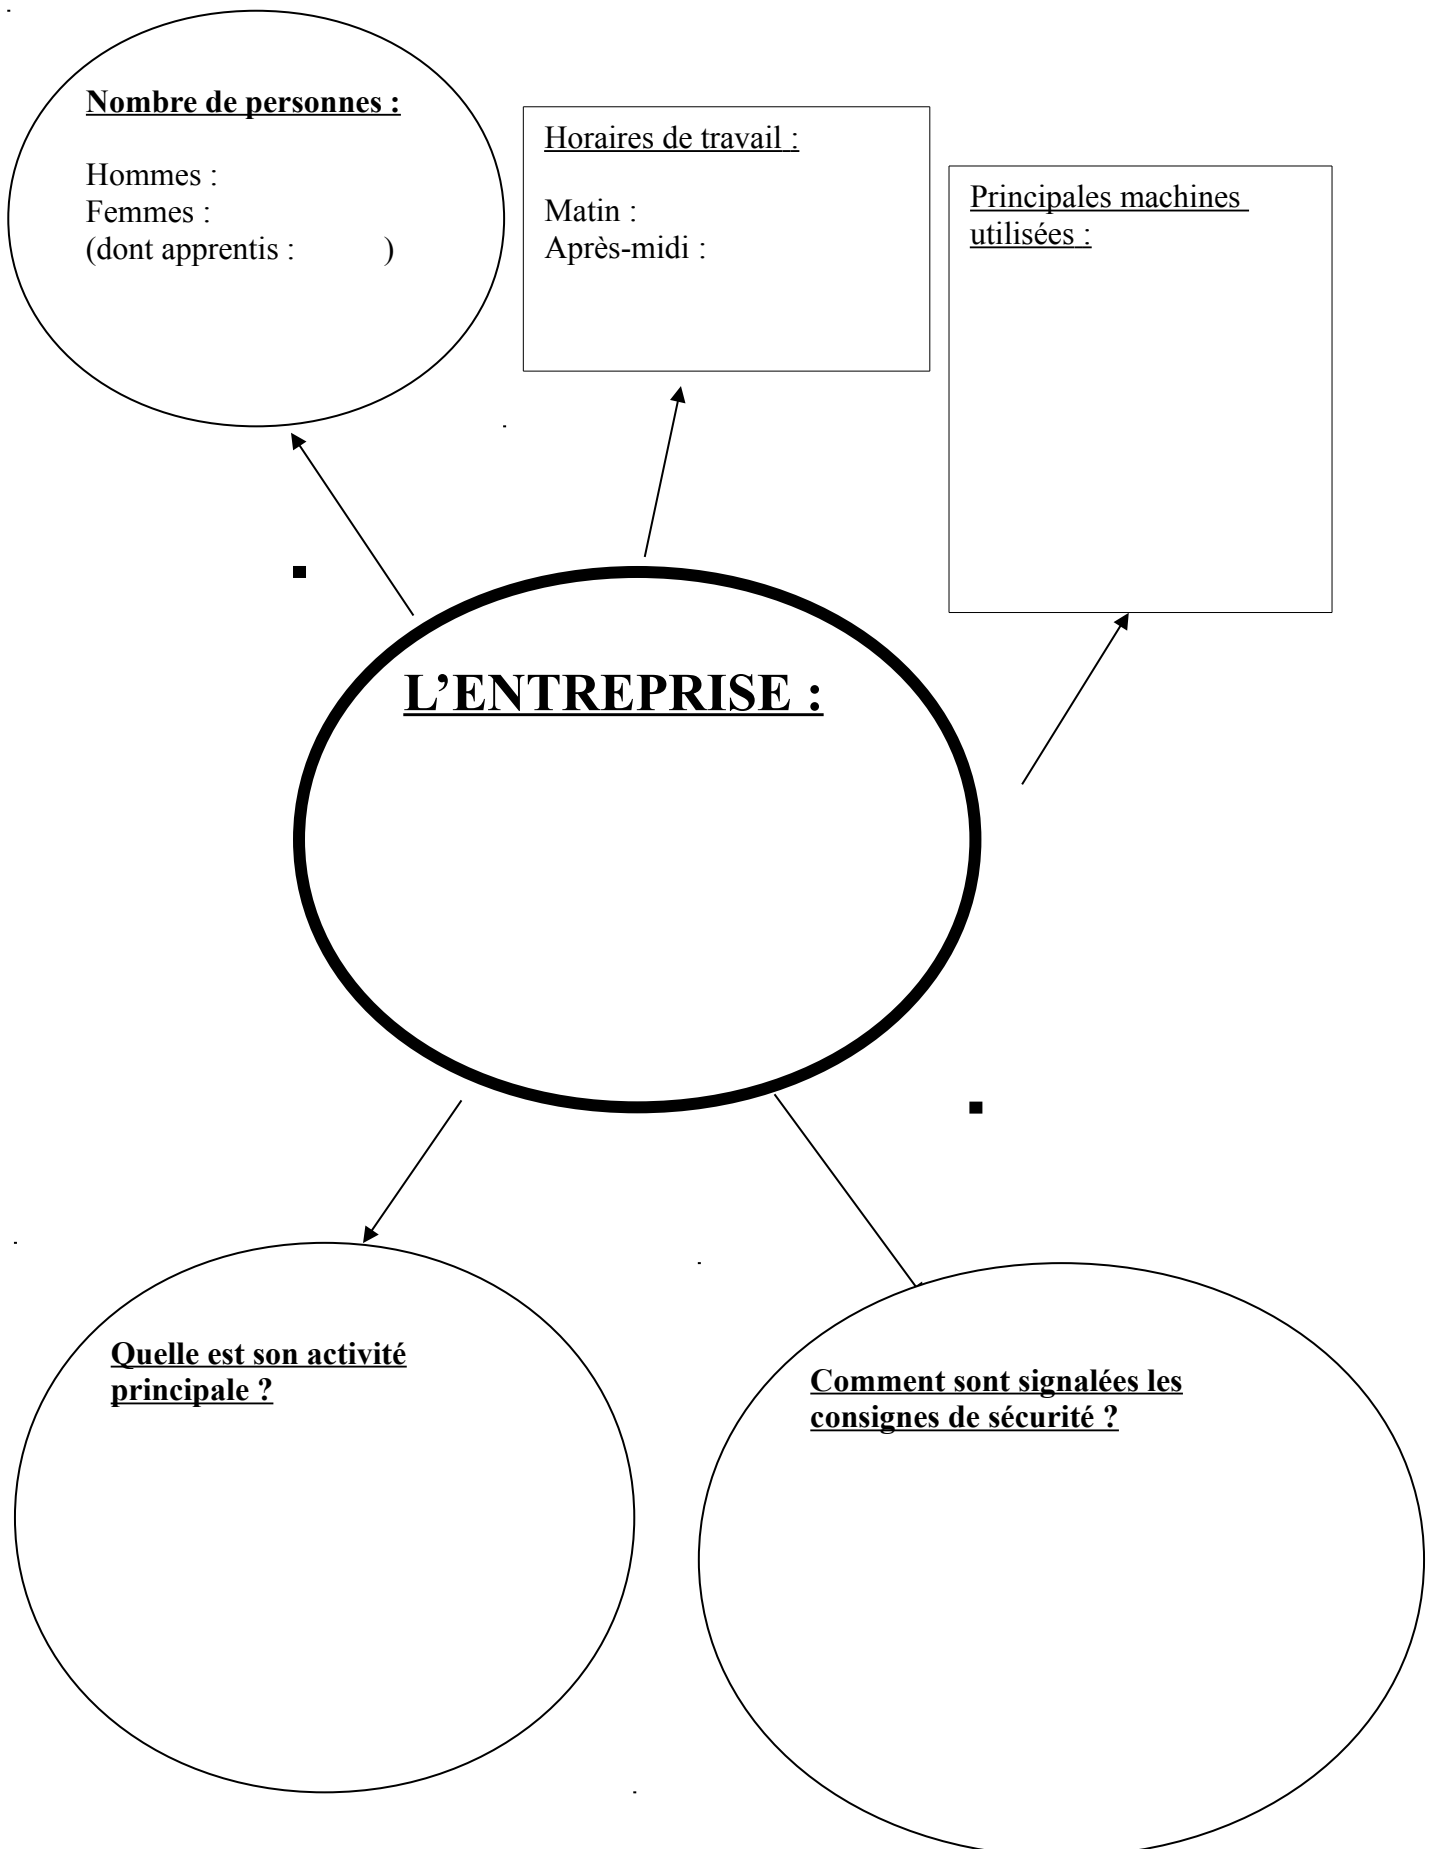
Nombre de personnes :

Hommes :
Femmes :
(dont apprentis : )

Horaires de travail :

Matin :
Après-midi :

Principales machines utilisées :

L'ENTREPRISE :

Quelle est son activité principale ?

Comment sont signalées les consignes de sécurité ?